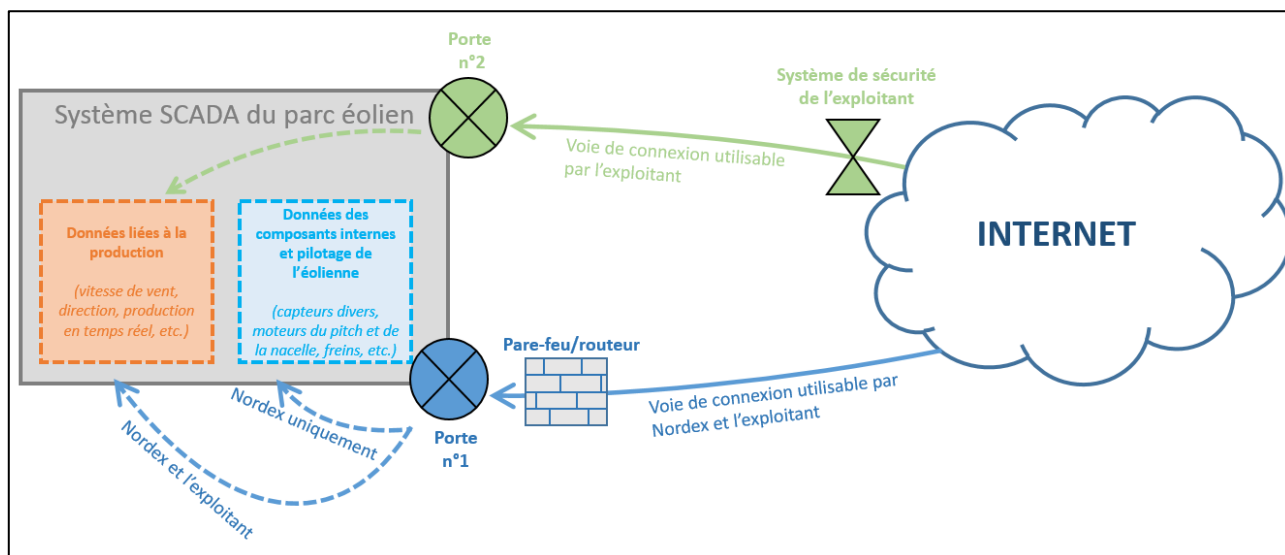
Porte n°2

Système de sécurité de l'exploitant

Système SCADA du parc éolien

Voie de connexion utilisable par l'exploitant

INTERNET

Données liées à la production

(vitesse de vent, direction, production en temps réel, etc.)

Données des composants internes et pilotage de l'éolienne

(capteurs divers, moteurs du pitch et de la nacelle, freins, etc.)

Pare-feu/routeur

Voie de connexion utilisable par Nordex et l'exploitant

Porte n°1

Nordex uniquement

Nordex et l'exploitant